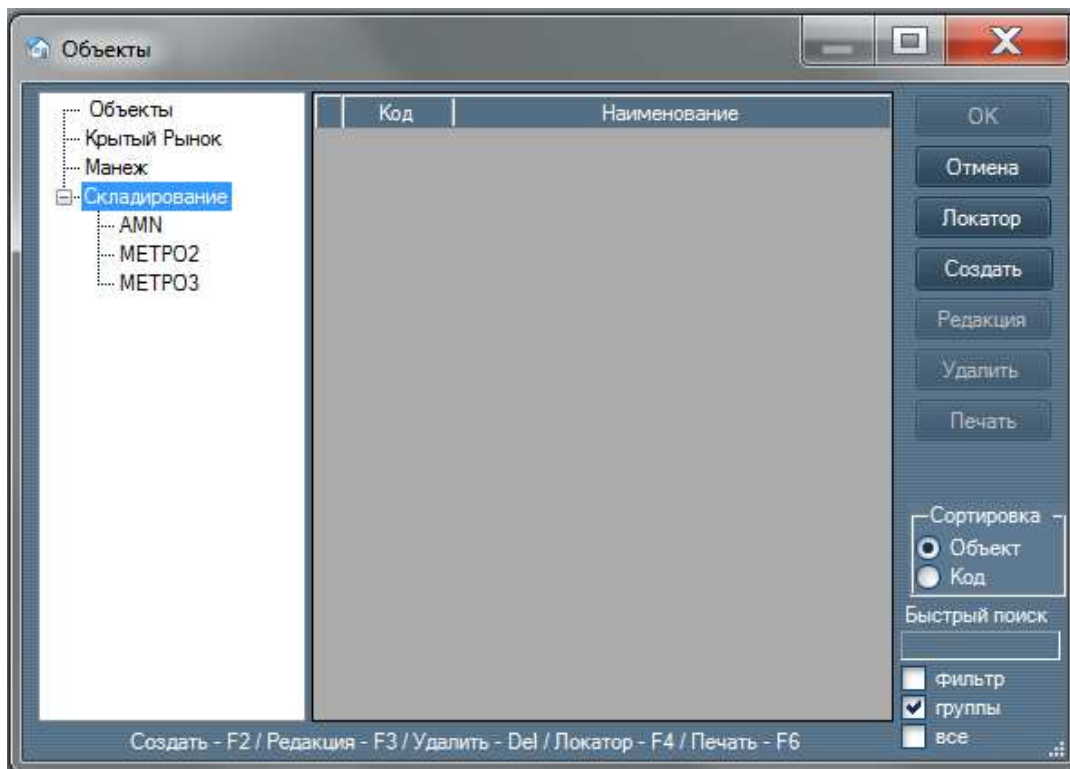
Объекты

Объекты
Крытый Рынок
Манеж
Складирование
AMN
МЕТРО2
МЕТРО3

| | Код | Наименование |
|---|---|---|

OK
Отмена
Локатор
Создать
Редакция
Удалить
Печать

Сортировка
Объект
Код

Быстрый поиск

фильтр
группы
все

Создать - F2 / Редакция - F3 / Удалить - Del / Локатор - F4 / Печать - F6